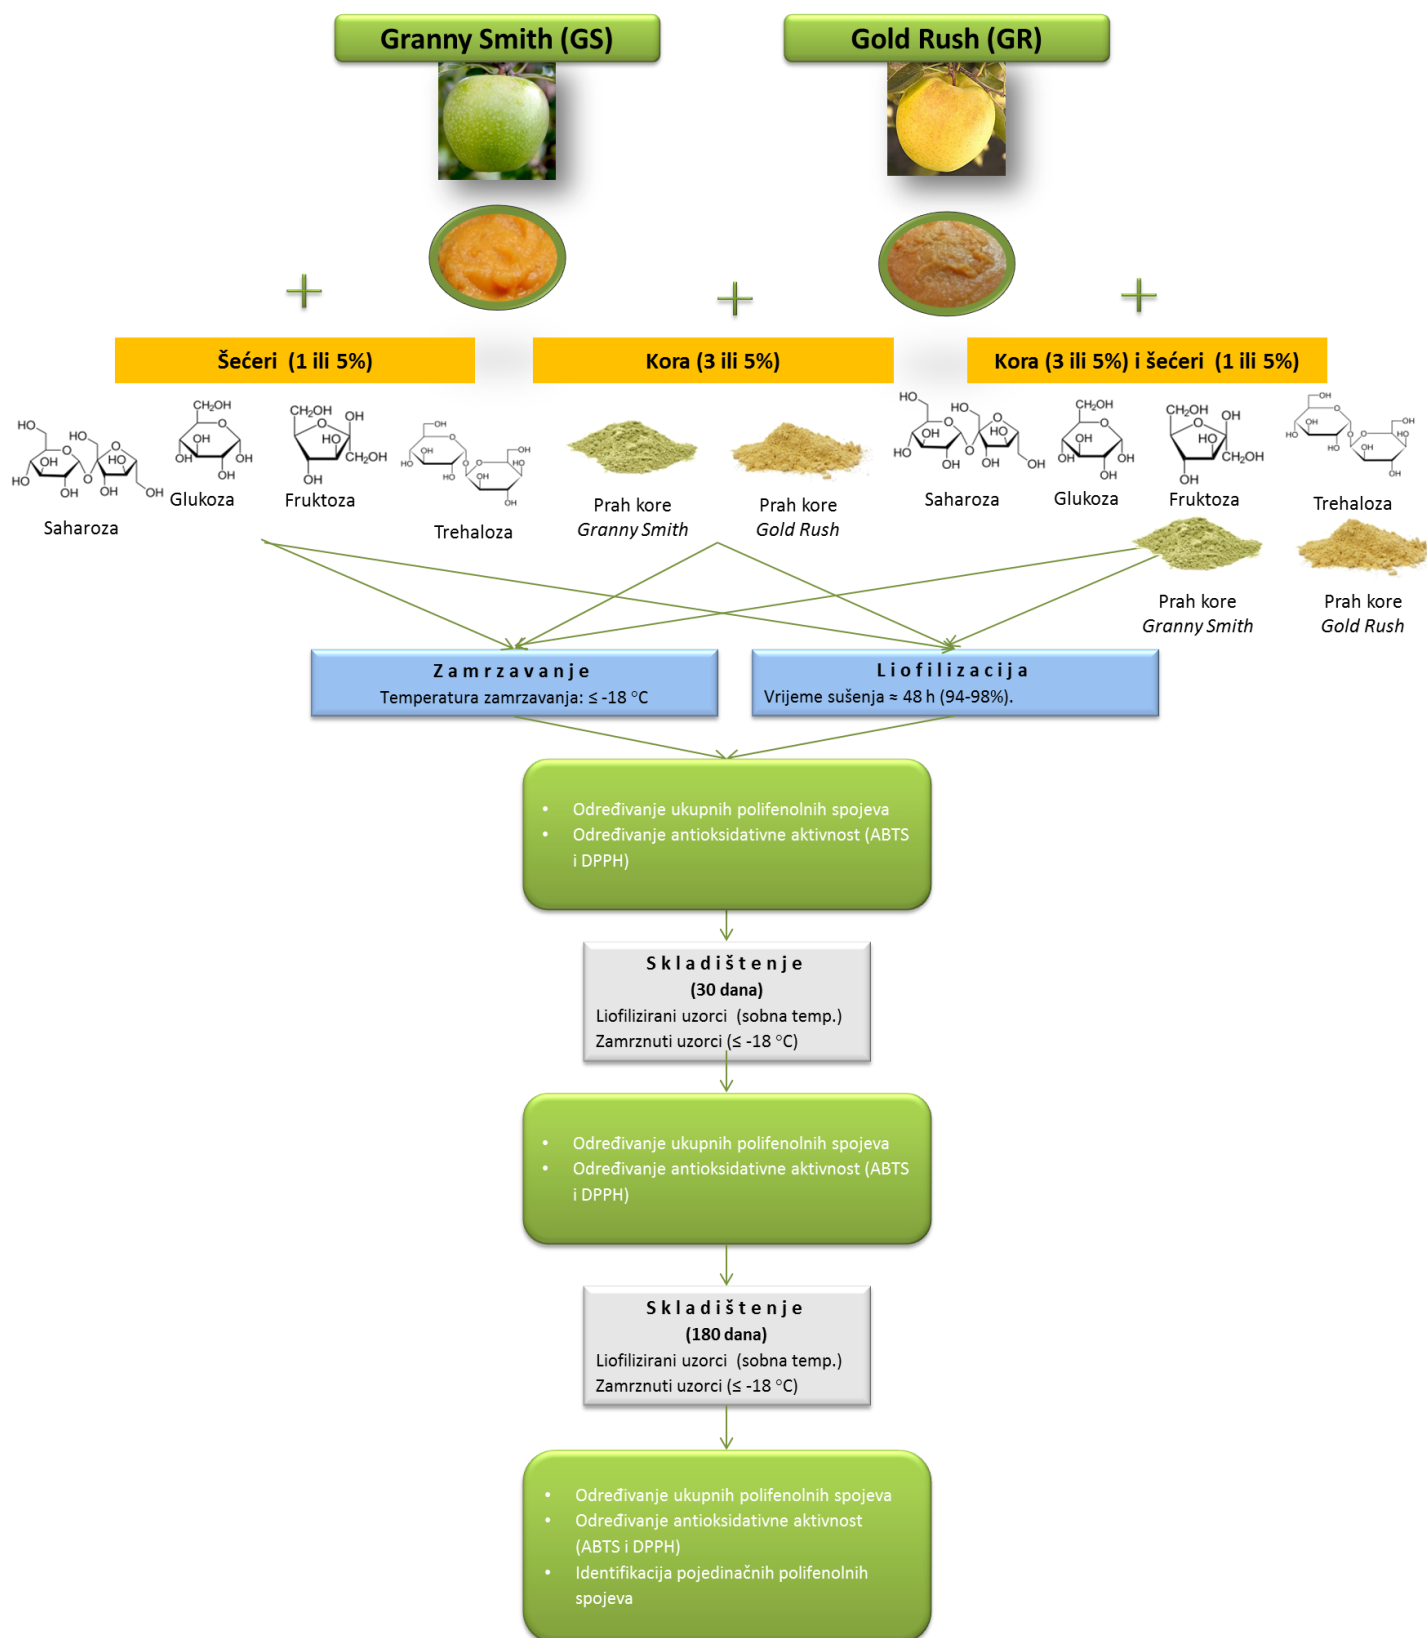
Granny Smith (GS)

Gold Rush (GR)

Šećeri (1 ili 5%)

Kora (3 ili 5%)

Kora (3 ili 5%) i šećeri (1 ili 5%)

HO HO OH O HO O HO OH OH OH
Saharoza

$CH_2OH$ O OH OH OH OH
Glukoza

$CH_2OH$ O OH HO $CH_2OH$ OH
Fruktoza

OH OH HO HO O OH HO OH OH
Trehaloza

Prah kore
*Granny Smith*

Prah kore
*Gold Rush*

HO HO OH O HO O HO OH OH OH
Saharoza

$CH_2OH$ O OH OH OH OH
Glukoza

$CH_2OH$ O OH HO $CH_2OH$ OH
Fruktoza

OH OH HO HO O OH HO OH OH
Trehaloza

Prah kore
*Granny Smith*

Prah kore
*Gold Rush*

Zamrzavanje
Temperatura zamrzavanja: ≤ -18 °C

Liofilizacija
Vrijeme sušenja ≈ 48 h (94-98%).

• Određivanje ukupnih polifenolnih spojeva
• Određivanje antioksidativne aktivnost (ABTS i DPPH)

Skladištenje
(30 dana)
Liofilizirani uzorci (sobna temp.)
Zamrznuti uzorci (≤ -18 °C)

• Određivanje ukupnih polifenolnih spojeva
• Određivanje antioksidativne aktivnost (ABTS i DPPH)

Skladištenje
(180 dana)
Liofilizirani uzorci (sobna temp.)
Zamrznuti uzorci (≤ -18 °C)

• Određivanje ukupnih polifenolnih spojeva
• Određivanje antioksidativne aktivnost (ABTS i DPPH)
• Identifikacija pojedinačnih polifenolnih spojeva